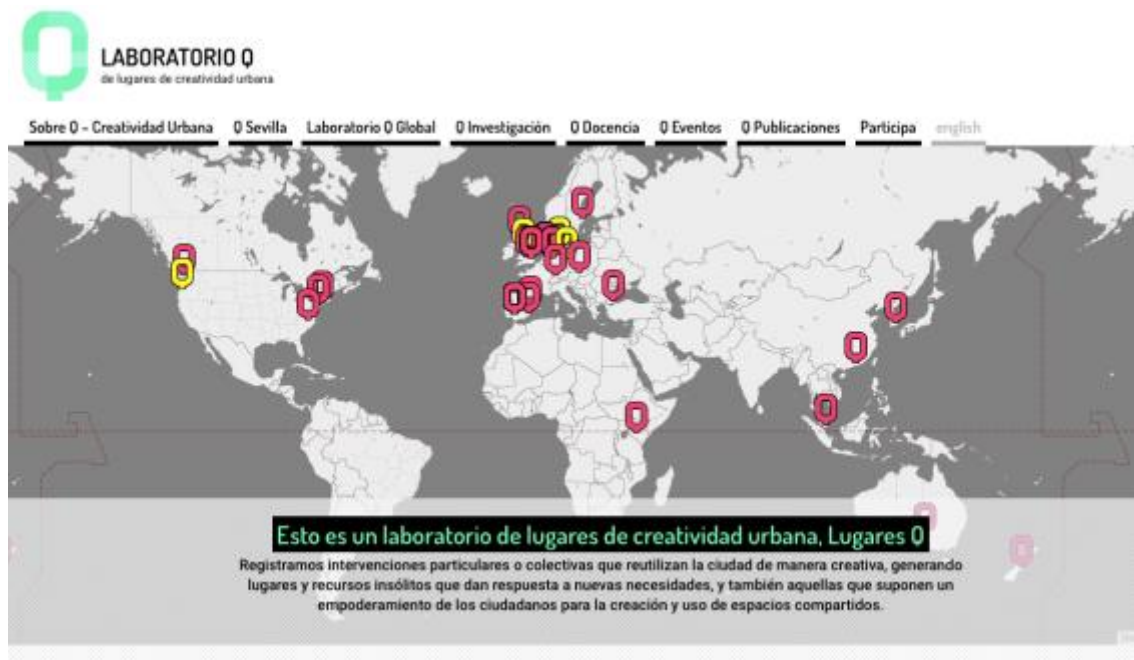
LABORATORIO Q
de lugares de creatividad urbana

Sobre Q - Creatividad Urbana | Q Sevilla | Laboratorio Q Global | Q Investigación | Q Docencia | Q Eventos | Q Publicaciones | Participa | english

Esto es un laboratorio de lugares de creatividad urbana, Lugares Q

Registramos intervenciones particulares o colectivas que reutilizan la ciudad de manera creativa, generando lugares y recursos insólitos que dan respuesta a nuevas necesidades, y también aquellas que suponen un empoderamiento de los ciudadanos para la creación y uso de espacios compartidos.